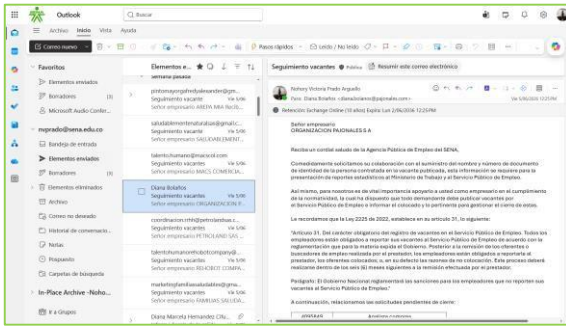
Outlook
Buscar
Archivo Inicio Vista Ayuda
Correo nuevo
Pasos rápidos
Leído / No leído
Favoritos
Elementos enviados
Borradores (3)
Microsoft Audio Confer...
noprado@sena.edu.co
Bandeja de entrada
Elementos enviados
Borradores (3)
Elementos eliminados
Archivo
Correo no deseado
Historial de conversaci...
Notas
Proyecto
Carpetas de búsqueda
In-Place Archive -Noho...
Ir a Grupos
Elementos e...
semana pasada
pintomayorgafredyalexander@gm...
Seguimiento vacante Vie 5/06
Sin vista previa disponible.
saludablementenaturalsas@gmail.c...
Seguimiento vacante Vie 5/06
Señor empresario SALUDABLEMENT...
talentohumano@maicol.com
Seguimiento vacante Vie 5/06
Señor empresario MAICS COMERCIA...
Diana Bolaños
Seguimiento vacante Vie 5/06
Señor empresario ORGANIZACION P...
coordinacion.rrhh@petrolandsas.c...
Seguimiento vacante Vie 5/06
Señor empresario PETROLAND SAS...
talentohumanoreliobotcompany@...
Seguimiento vacante Vie 5/06
Señor empresario RELIOBOT COMPA...
marketingfamiliassaludables@gma...
Seguimiento vacante Vie 5/06
Señor empresario FAMILIAS SALUDA...
Diana Marcela Hernandez Gru...
Seguimiento vacantes
Seguimiento vacantes Pública Resumir este correo electrónico
Nohory Victoria Prado Arguello
Para: Diana Bolaños
Vie 5/06/2020 12:25 PM
Retención: Exchange Online (10 años) Expira: Lun 2/06/2036 12:25 PM
Señor empresario
ORGANIZACION PAJONALES S A
Reciba un cordial saludo de la Agencia Pública de Empleo del SENA.
Comedidamente solicitamos su colaboración con el suministro del nombre y número de documento de identidad de la persona contratada en la vacante publicada, esta información se requiere para la presentación de reportes solicitados por el Ministerio de Trabajo y el Servicio Público de Empleo.
Así mismo, para nosotros es de vital importancia apoyarlo a usted como empresario en el cumplimiento de la normatividad, la cual ha dispuesto que todo demandante debe publicar vacantes por el Servicio Público de Empleo e informar el colocado y la pertinencia para gestionar el cierre de estas.
Le recordamos que la Ley 2225 de 2022, establece en su artículo 31, lo siguiente:
"Artículo 31. Del carácter obligatorio del registro de vacantes en el Servicio Público de Empleo. Todos los empleadores están obligados a reportar sus vacantes al Servicio Público de Empleo de acuerdo con la reglamentación que para la materia expida el Gobierno. Posterior a la revisión de los oferentes o buscadores de empleo realizada por el prestador, los empleadores están obligados a reportar al prestador, los oferentes colocados, si en su defecto las razones de no colocación. Este proceso deberá realizarse dentro de los seis (6) meses siguientes a la remisión efectuada por el prestador.
Parágrafo. El Gobierno Nacional reglamentará las sanciones para los empleadores que no reporten sus vacantes al Servicio Público de Empleo."
A continuación, relacionamos las solicitudes pendientes de cierre: